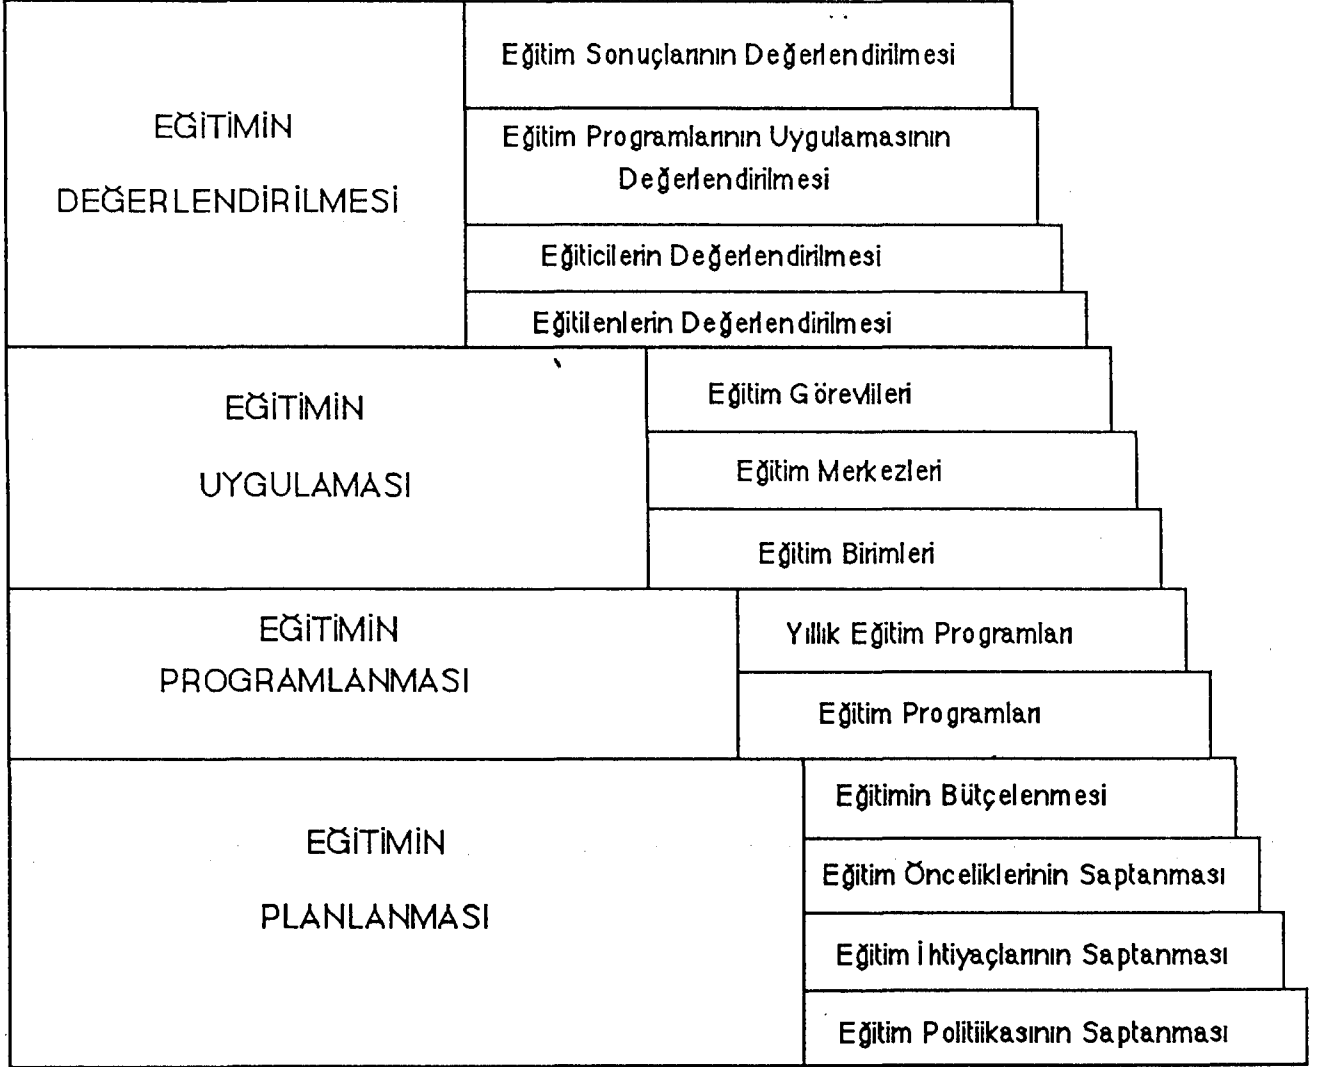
EĞİTİMİN DEĞERLENDİRİLMESİ

Eğitim Sonuçlarının Değerlendirilmesi

Eğitim Programlarının Uygulamasının Değerlendirilmesi

Eğiticilerin Değerlendirilmesi

Eğitilenlerin Değerlendirilmesi

EĞİTİMİN UYGULAMASI

Eğitim Görevlileri

Eğitim Merkezleri

Eğitim Birimleri

EĞİTİMİN PROGRAMLANMASI

Yıllık Eğitim Programları

Eğitim Programları

EĞİTİMİN PLANLANMASI

Eğitimin Bütçelenmesi

Eğitim Önceliklerinin Saptanması

Eğitim İhtiyaçlarının Saptanması

Eğitim Politiikasının Saptanması